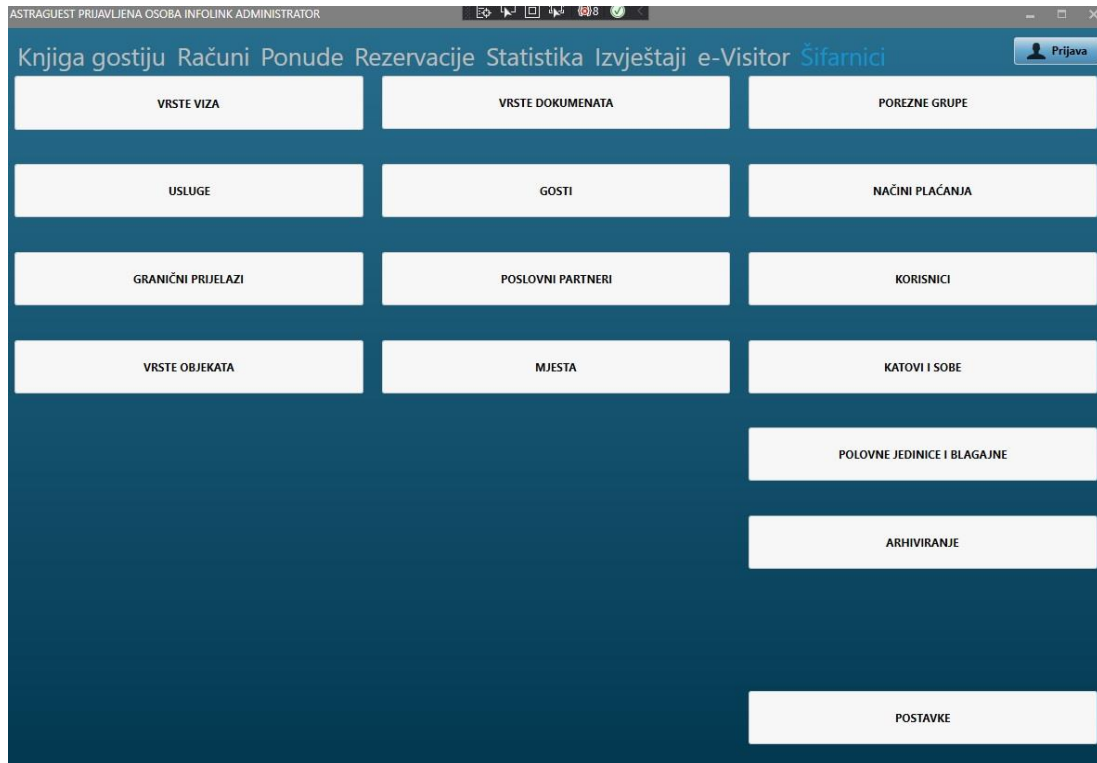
ASTRAGUEST PRIJAVLJENA OSOBA INFOLINK ADMINISTRATOR

Knjiga gostiju Računi Ponude Rezervacije Statistika Izvještaji e-Visitor Šifarnici

Prijava

VRSTE VIZA

VRSTE DOKUMENATA

POREZNE GRUPE

USLUGE

GOSTI

NAČINI PLAĆANJA

GRANIČNI PRIJELAZI

POSLOVNI PARTNERI

KORISNICI

VRSTE OBJEKATA

MJESTA

KATOVI I SOBE

POLOVNE JEDINICE I BLAGAJNE

ARHIVIRANJE

POSTAVKE